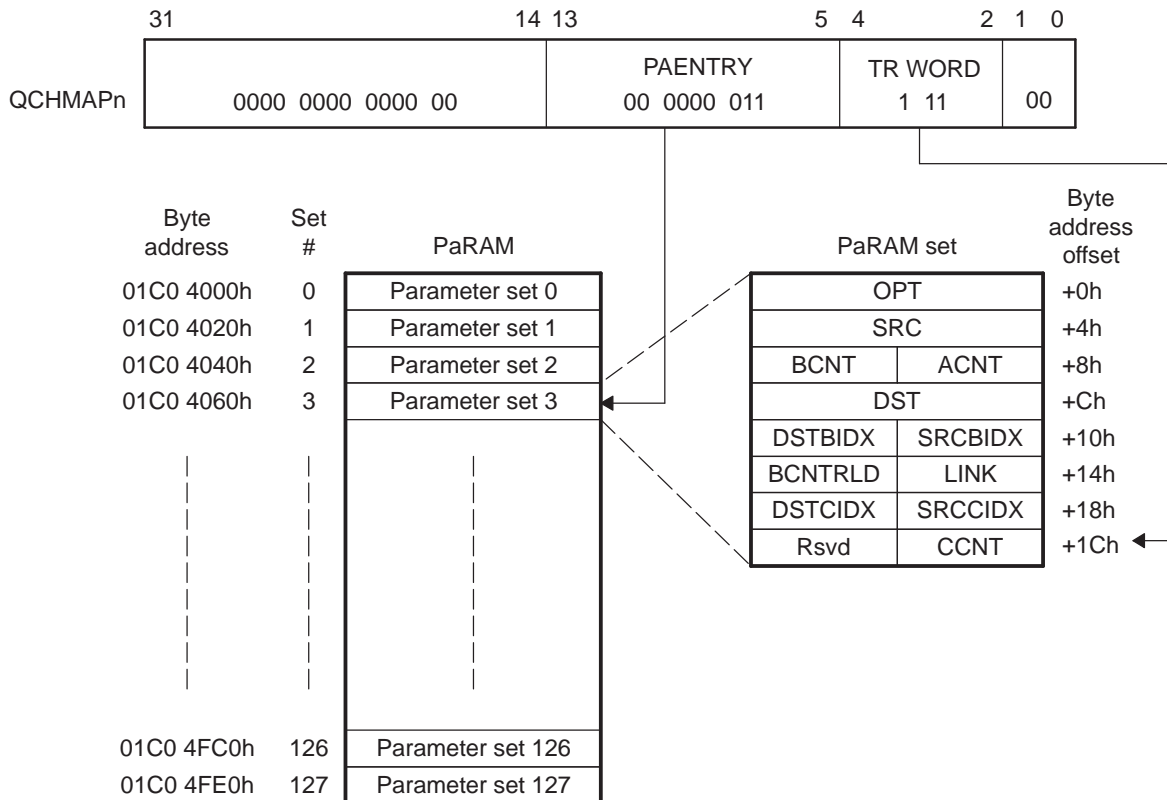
| 31 | 14 13 | 5 4 | 2 1 0 |
|---|---|---|---|
| 0000 0000 0000 00 | PAENTRY 00 0000 011 | TR WORD 1 11 | 00 |

QCHMAPn

| Byte address | Set # | PaRAM |
|---|---|---|
| 01C0 4000h | 0 | Parameter set 0 |
| 01C0 4020h | 1 | Parameter set 1 |
| 01C0 4040h | 2 | Parameter set 2 |
| 01C0 4060h | 3 | Parameter set 3 |
| 01C0 4FC0h | 126 | Parameter set 126 |
| 01C0 4FE0h | 127 | Parameter set 127 |

PaRAM set

| PaRAM set | | Byte address offset |
|---|---|---|
| OPT | | +0h |
| SRC | | +4h |
| BCNT | ACNT | +8h |
| DST | | +Ch |
| DSTBIDX | SRCBIDX | +10h |
| BCNTRLD | LINK | +14h |
| DSTCIDX | SRCCIDX | +18h |
| Rsvd | CCNT | +1Ch |